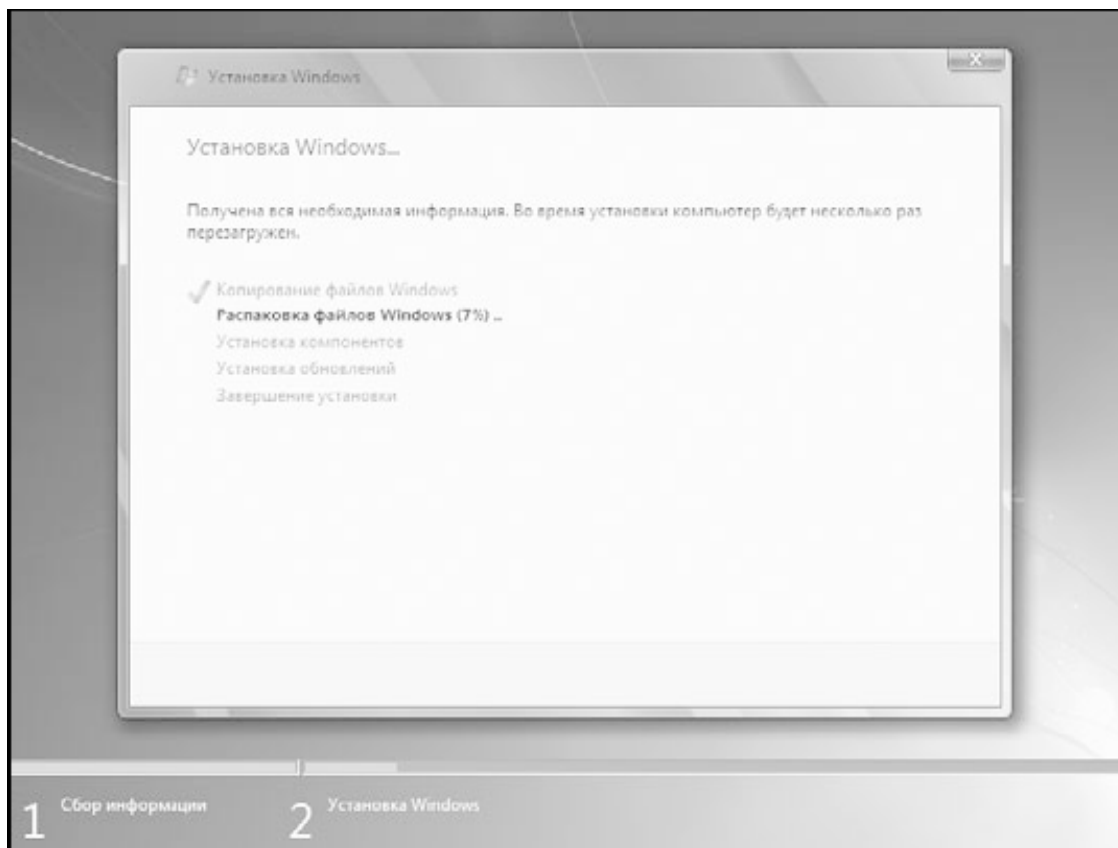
Установка Windows

Установка Windows...

Получена вся необходимая информация. Во время установки компьютер будет несколько раз перезагружен.

Копирование файлов Windows
Распаковка файлов Windows (7%) ...
Установка компонентов
Установка обновлений
Завершение установки

1 Сбор информации
2 Установка Windows